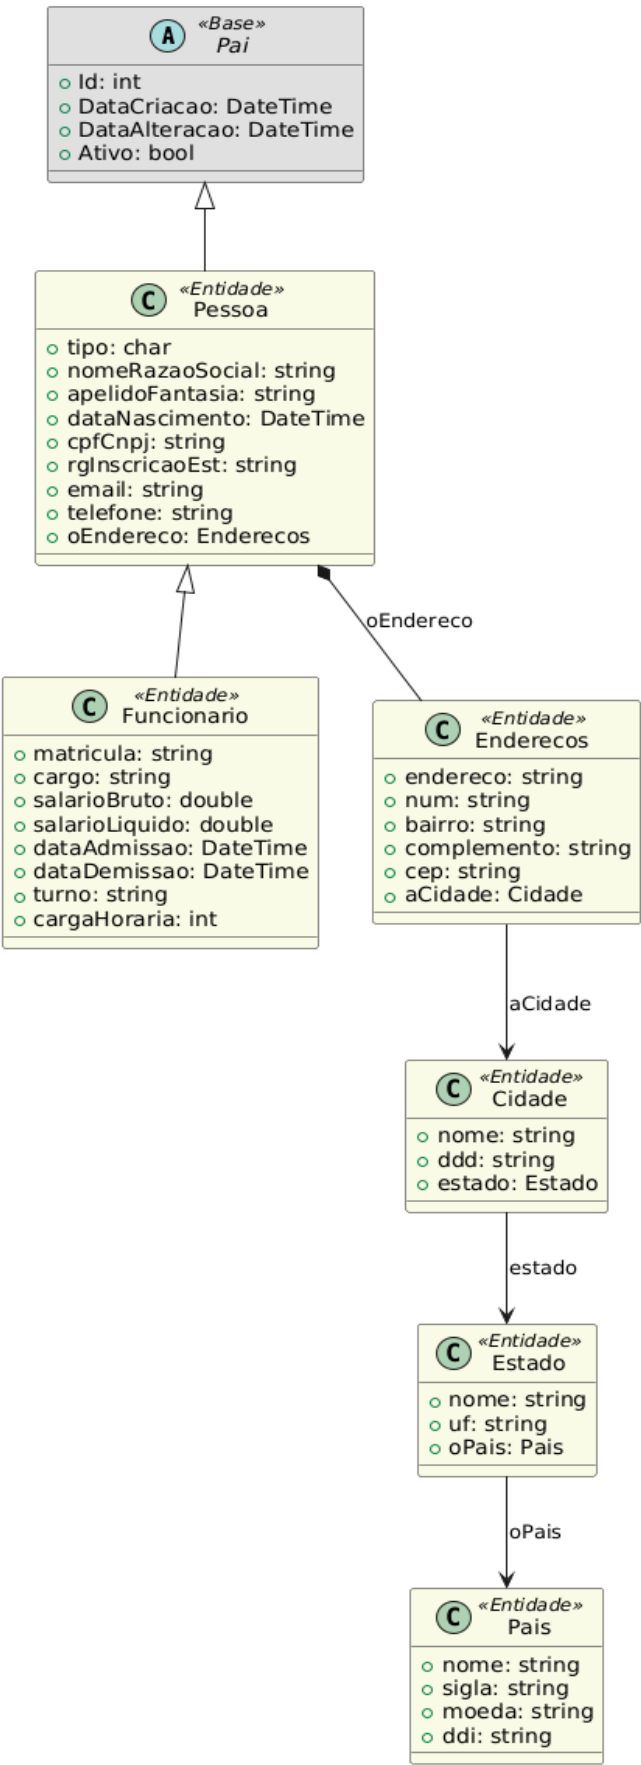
A «Base»
Pai
Id: int
DataCriacao: DateTime
DataAlteracao: DateTime
Ativo: bool

C «Entidade»
Pessoa
tipo: char
nomeRazaoSocial: string
apelidoFantasia: string
dataNascimento: DateTime
cpfCnpj: string
rgInscricaoEst: string
email: string
telefone: string
oEndereco: Enderecos

oEndereco

C «Entidade»
Funcionario
matricula: string
cargo: string
salarioBruto: double
salarioLiquido: double
dataAdmissao: DateTime
dataDemissao: DateTime
turno: string
cargaHoraria: int

C «Entidade»
Enderecos
endereco: string
num: string
bairro: string
complemento: string
cep: string
aCidade: Cidade

aCidade

C «Entidade»
Cidade
nome: string
ddd: string
estado: Estado

estado

C «Entidade»
Estado
nome: string
uf: string
oPais: Pais

oPais

C «Entidade»
Pais
nome: string
sigla: string
moeda: string
ddi: string